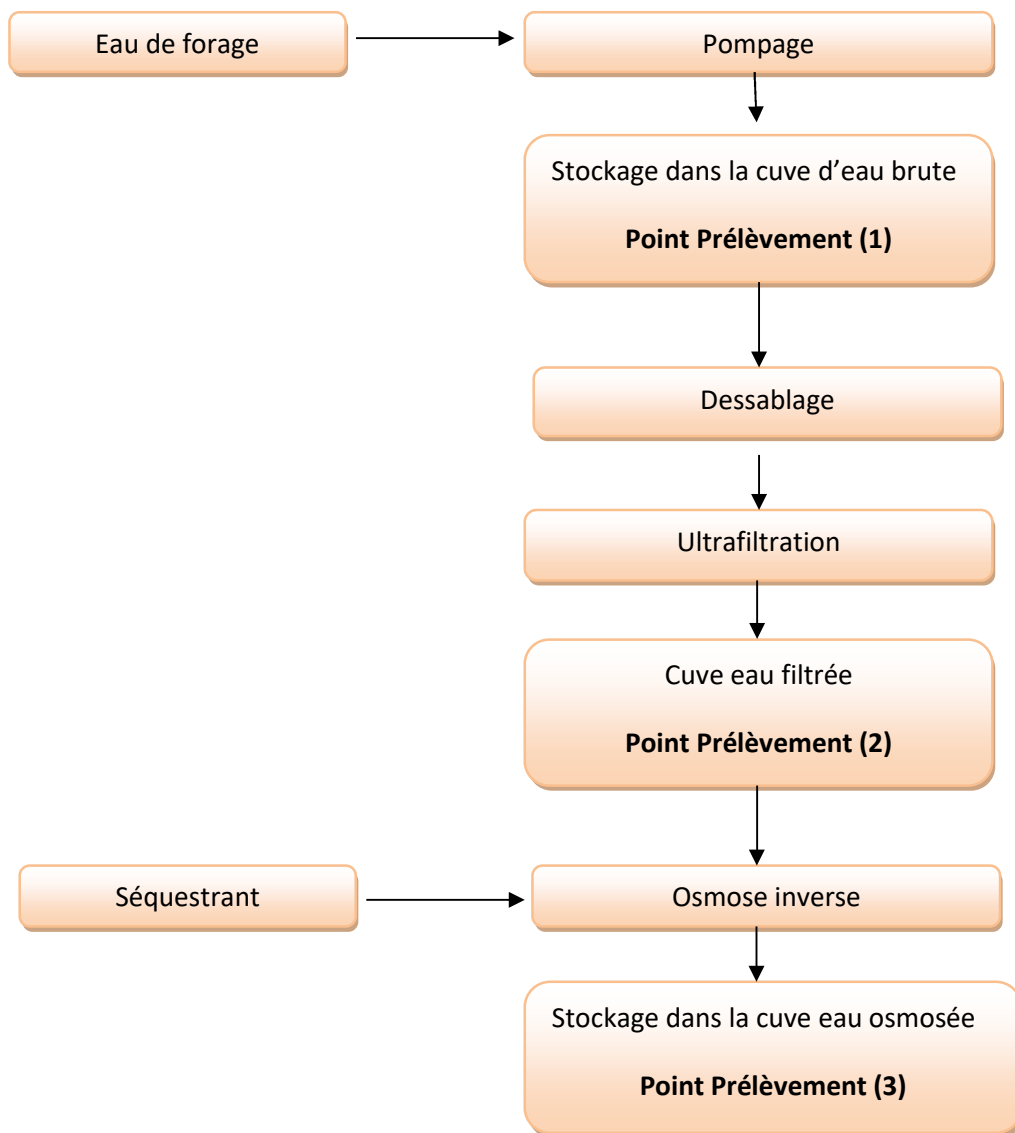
Eau de forage

Pompage

Stockage dans la cuve d’eau brute

**Point Prélèvement (1)**

Dessablage

Ultrafiltration

Cuve eau filtrée

**Point Prélèvement (2)**

Séquestrant

Osmose inverse

Stockage dans la cuve eau osmosée

**Point Prélèvement (3)**